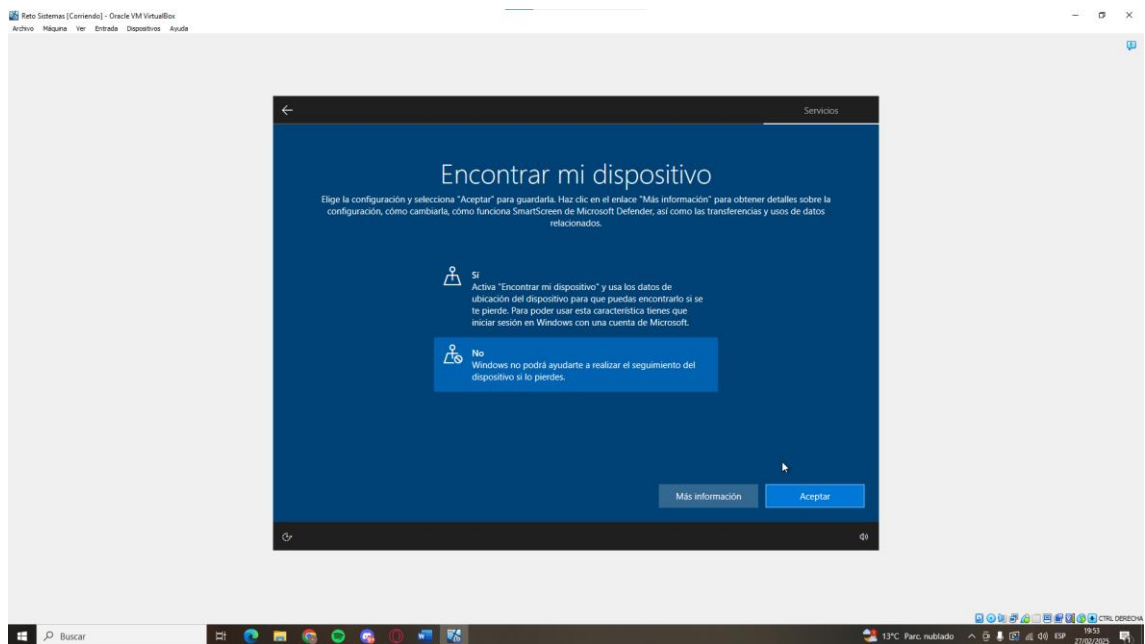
Reto Sistemas [Corriendo] - Oracle VM VirtualBox
Archivo Máquina Ver Entrada Dispositivos Ayuda

Servicios

Encontrar mi dispositivo

Elige la configuración y selecciona "Aceptar" para guardarla. Haz clic en el enlace "Más información" para obtener detalles sobre la configuración, cómo cambiarla, cómo funciona SmartScreen de Microsoft Defender, así como las transferencias y usos de datos relacionados.

Sí
Activa "Encontrar mi dispositivo" y usa los datos de ubicación del dispositivo para que puedas encontrarlo si se te pierde. Para poder usar esta característica tienes que iniciar sesión en Windows con una cuenta de Microsoft.

No
Windows no podrá ayudarte a realizar el seguimiento del dispositivo si lo pierdes.

Más información
Aceptar

CTRL DERECHA

Buscar

13°C Parc. nublado ESP 19:53 27/02/2025